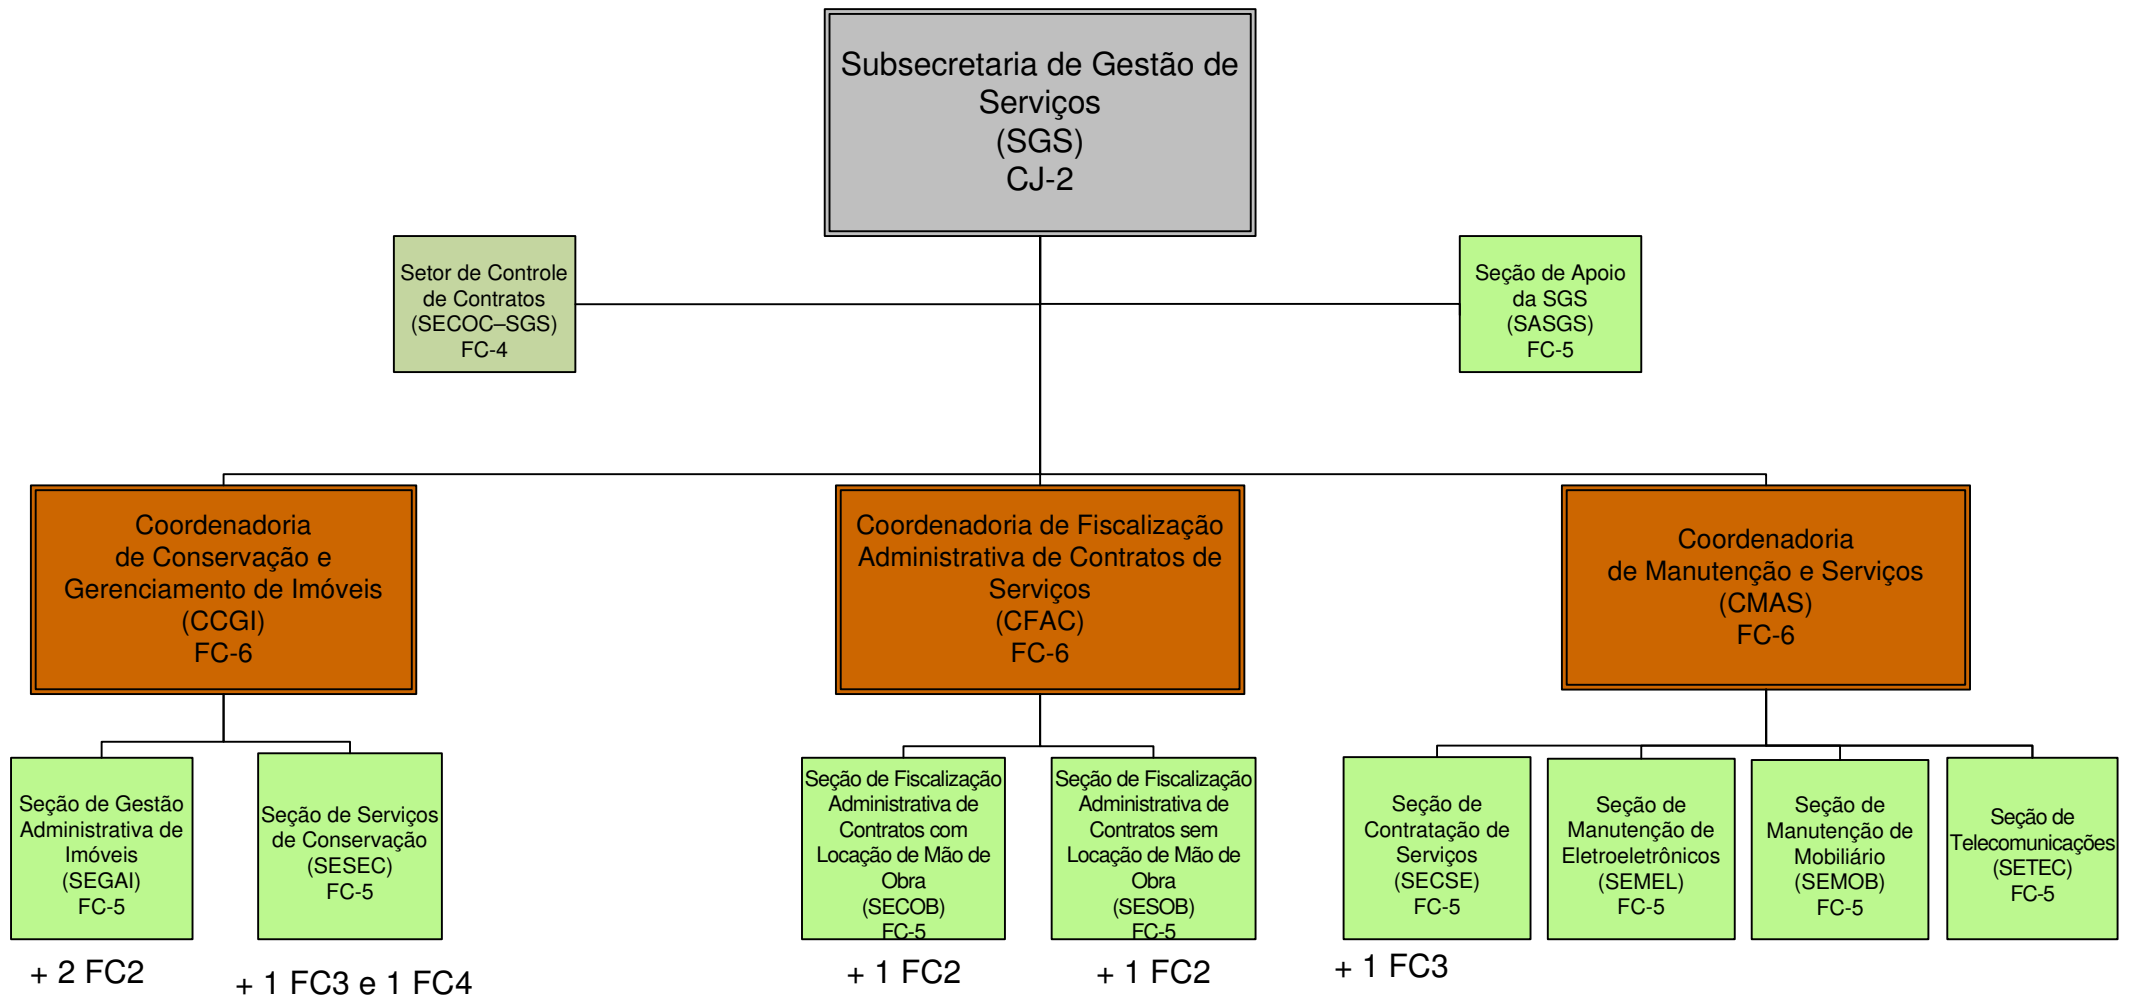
Subsecretaria de Gestão de Serviços
(SGS)
CJ-2

Setor de Controle de Contratos
(SECOC–SGS)
FC-4

Seção de Apoio da SGS
(SASGS)
FC-5

Coordenadoria de Conservação e Gerenciamento de Imóveis
(CCGI)
FC-6

Coordenadoria de Fiscalização Administrativa de Contratos de Serviços
(CFAC)
FC-6

Coordenadoria de Manutenção e Serviços
(CMAS)
FC-6

Seção de Gestão Administrativa de Imóveis
(SEGAI)
FC-5

+ 2 FC2

Seção de Serviços de Conservação
(SESEC)
FC-5

+ 1 FC3 e 1 FC4

Seção de Fiscalização Administrativa de Contratos com Locação de Mão de Obra
(SECOB)
FC-5

+ 1 FC2

Seção de Fiscalização Administrativa de Contratos sem Locação de Mão de Obra
(SESOB)
FC-5

+ 1 FC2

Seção de Contratação de Serviços
(SECSE)
FC-5

+ 1 FC3

Seção de Manutenção de Eletroeletrônicos
(SEMEL)
FC-5

Seção de Manutenção de Mobiliário
(SEMOB)
FC-5

Seção de Telecomunicações
(SETEC)
FC-5